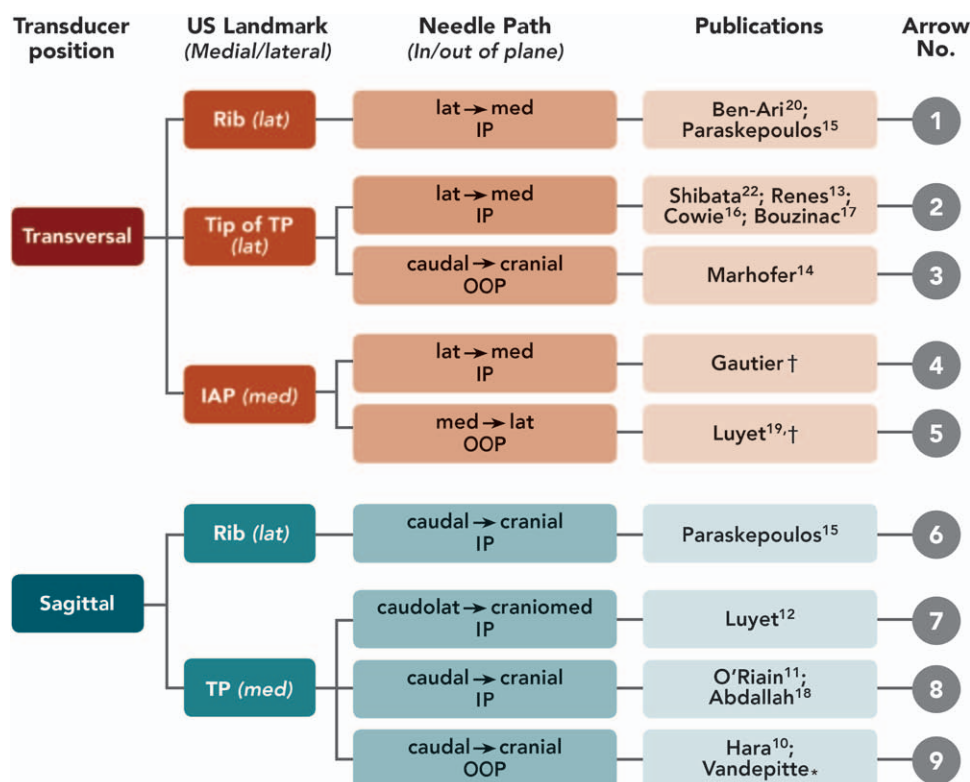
| Transducer position | US Landmark (Medial/lateral) | Needle Path (In/out of plane) | Publications | Arrow No. |
|---|---|---|---|---|
| Transversal | Rib (lat) | lat $\rightarrow$ med IP | Ben-Ari$^{20}$; Paraskepoulos$^{15}$ | 1 |
| | Tip of TP (lat) | lat $\rightarrow$ med IP | Shibata$^{22}$; Renes$^{13}$; Cowie$^{16}$; Bouzinac$^{17}$ | 2 |
| | | caudal $\rightarrow$ cranial OOP | Marhofer$^{14}$ | 3 |
| | IAP (med) | lat $\rightarrow$ med IP | Gautier † | 4 |
| | | med $\rightarrow$ lat OOP | Luyet$^{19}$,† | 5 |
| Sagittal | Rib (lat) | caudal $\rightarrow$ cranial IP | Paraskepoulos$^{15}$ | 6 |
| | TP (med) | caudolat $\rightarrow$ craniomed IP | Luyet$^{12}$ | 7 |
| | | caudal $\rightarrow$ cranial IP | O'Riain$^{11}$; Abdallah$^{18}$ | 8 |
| | | caudal $\rightarrow$ cranial OOP | Hara$^{10}$; Vandepitte* | 9 |